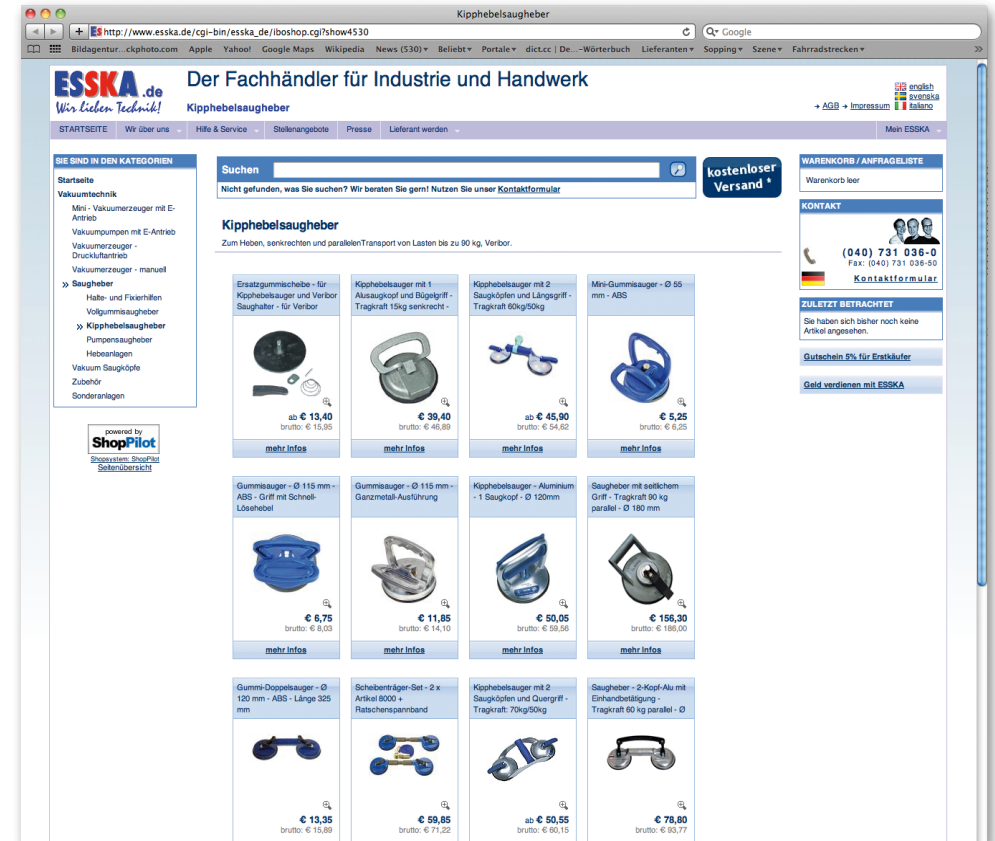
Kipphebelsaugheber

http://www.esska.de/cgi-bin/esska_de/iboshop.cgi?show4530

Google

Bildagentur...ckphoto.com Apple Yahoo! Google Maps Wikipedia News (530) Beliebt Portale dict.cc | De...–Wörterbuch Lieferanten Sopping Szene Fahrradstrecken

ESSKA.de
Wir lieben Technik!

Der Fachhändler für Industrie und Handwerk

Kipphebelsaugheber

english
svenska
italiano
→ AGB → Impressum

STARTSEITE | Wir über uns | Hilfe & Service | Stellenangebote | Presse | Lieferant werden | Mein ESSKA

SIE SIND IN DEN KATEGORIEN

Startseite
Vakuumtechnik
Mini - Vakuumerzeuger mit E-Antrieb
Vakuumpumpen mit E-Antrieb
Vakuumerzeuger - Druckluftantrieb
Vakuumerzeuger - manuell
» Saugheber
Halte- und Fixierhilfen
Vollgummisaugheber
» Kipphebelsaugheber
Pumpensaugheber
Hebeanlagen
Vakuum Saugköpfe
Zubehör
Sonderanlagen

powered by
ShopPilot
Shopsystem: ShopPilot
Seitenübersicht

Suchen

Nicht gefunden, was Sie suchen? Wir beraten Sie gern! Nutzen Sie unser Kontaktformular

kostenloser Versand *

Kipphebelsaugheber

Zum Heben, senkrechten und parallelenTransport von Lasten bis zu 90 kg, Veribor.

Ersatzgummischeibe - für Kipphebelsauger und Veribor Saughalter - für Veribor
ab € 13,40
brutto: € 15,95
mehr Infos

Kipphebelsauger mit 1 Alusaugkopf und Bügelgriff - Tragkraft 15kg senkrecht -
€ 39,40
brutto: € 46,89
mehr Infos

Kipphebelsauger mit 2 Saugköpfen und Längsgriff - Tragkraft 60kg/50kg
ab € 45,90
brutto: € 54,62
mehr Infos

Mini-Gummisauger - Ø 55 mm - ABS
€ 5,25
brutto: € 6,25
mehr Infos

Gummisauger - Ø 115 mm - ABS - Griff mit Schnell-Lösehebel
€ 6,75
brutto: € 8,03
mehr Infos

Gummisauger - Ø 115 mm - Ganzmetall-Ausführung
€ 11,85
brutto: € 14,10
mehr Infos

Kipphebelsauger - Aluminium - 1 Saugkopf - Ø 120mm
€ 50,05
brutto: € 59,56
mehr Infos

Saugheber mit seitlichem Griff - Tragkraft 90 kg parallel - Ø 180 mm
€ 156,30
brutto: € 186,00
mehr Infos

Gummi-Doppelsauger - Ø 120 mm - ABS - Länge 325 mm
€ 13,35
brutto: € 15,89

Scheibenträger-Set - 2 x Artikel 8000 + Ratschenspannband
€ 59,85
brutto: € 71,22

Kipphebelsauger mit 2 Saugköpfen und Quergriff - Tragkraft: 70kg/50kg
ab € 50,55
brutto: € 60,15

Saugheber - 2-Kopf-Alu mit Einhandbetätigung - Tragkraft 60 kg parallel - Ø
€ 78,80
brutto: € 93,77

WARENKORB / ANFRAGELISTE
Warenkorb leer

KONTAKT
(040) 731 036-0
Fax: (040) 731 036-50
Kontaktformular

ZULETZT BETRACHTET
Sie haben sich bisher noch keine Artikel angesehen.

Gutschein 5% für Erstkäufer

Geld verdienen mit ESSKA